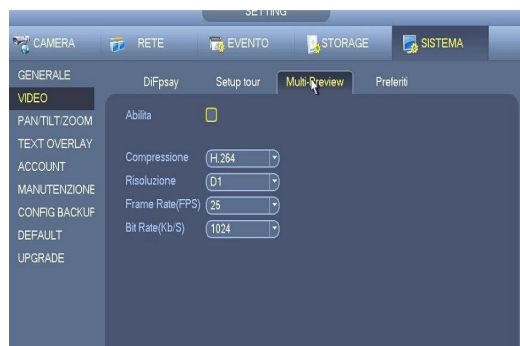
SETTING

CAMERA
RETE
EVENTO
STORAGE
SISTEMA

GENERALE
VIDEO
PAN/TILT/ZOOM
TEXT OVERLAY
ACCOUNT
MANUTENZIONE
CONFIG BACKUP
DEFAULT
UPGRADE

DiFpsay
Setup tour
Multi-Preview
Preferiti

Abilita

Compressione H.264
Risoluzione D1
Frame Rate(FPS) 25
Bit Rate(Kb/S) 1024